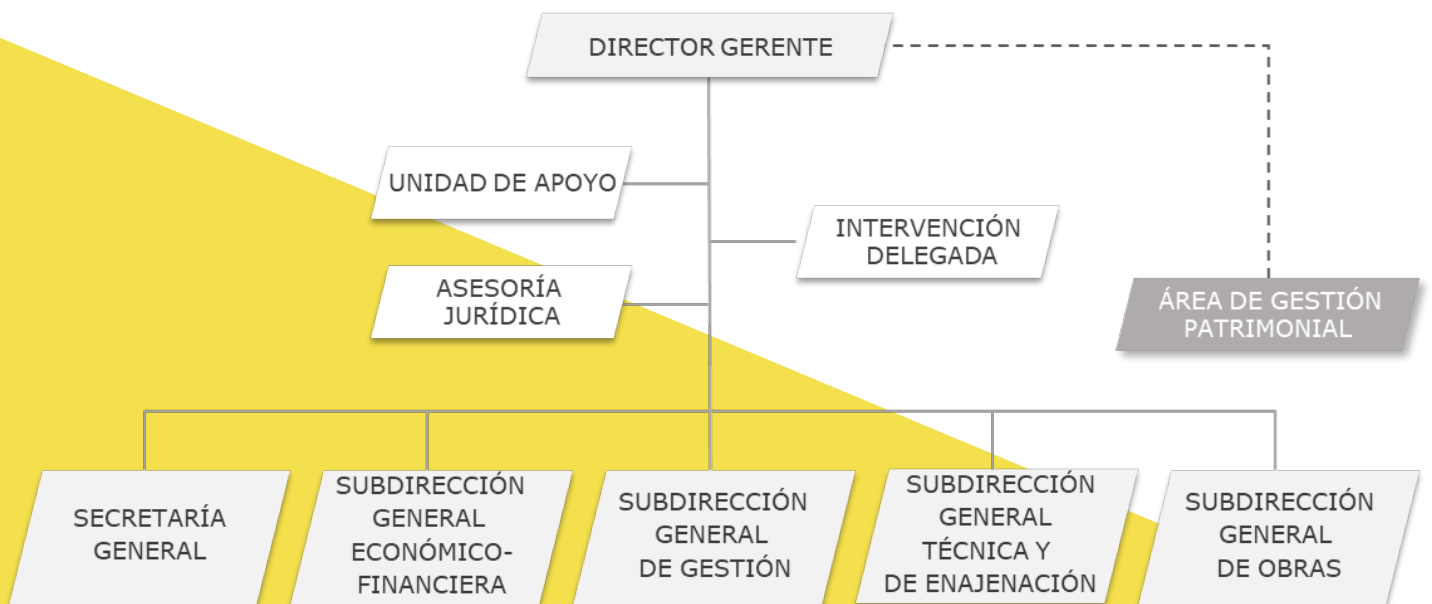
DIRECTOR GERENTE

UNIDAD DE APOYO

INTERVENCIÓN DELEGADA

ASESORÍA JURÍDICA

ÁREA DE GESTIÓN PATRIMONIAL

SECRETARÍA GENERAL

SUBDIRECCIÓN GENERAL ECONÓMICO-FINANCIERA

SUBDIRECCIÓN GENERAL DE GESTIÓN

SUBDIRECCIÓN GENERAL TÉCNICA Y DE ENAJENACIÓN

SUBDIRECCIÓN GENERAL DE OBRAS